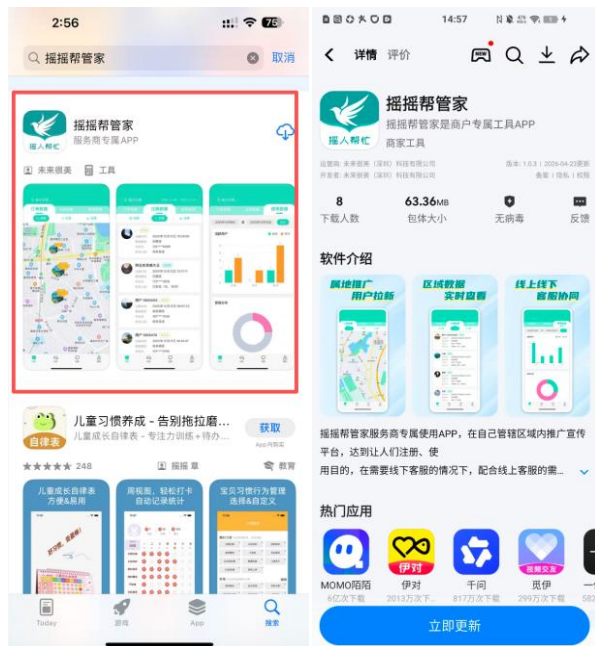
2:56

76

摇摇帮管家

取消

摇摇帮管家

服务商专属APP

来来摇美

工具

儿童习惯养成 - 告别拖拉磨...

儿童成长自律表 - 专注力训练+待办...

自律表

获取

App内购买

★★★★★ 248

摇摇 章

教育

儿童成长自律表 方便&易用

周视图，轻松打卡 自动记录统计

宝贝习惯行为管理 选择&自定义

Today

游戏

App

搜索

14:57

详情

评价

摇摇帮管家

摇摇帮管家是商户专属工具APP

商家工具

摇人帮忙

8

下载人数

63.36MB

包体大小

无病毒

反馈

软件介绍

属地推广 用户拉新

区域数据 实时查看

线上线下 客服协同

摇摇帮管家服务商专属使用APP，在自己管辖区域内推广宣传平台，达到让人们注册、使用目的，在需要线下客服的情况下，配合线上客服的需...

热门应用

MOMO陌陌

伊对

千问

觅伊

立即更新